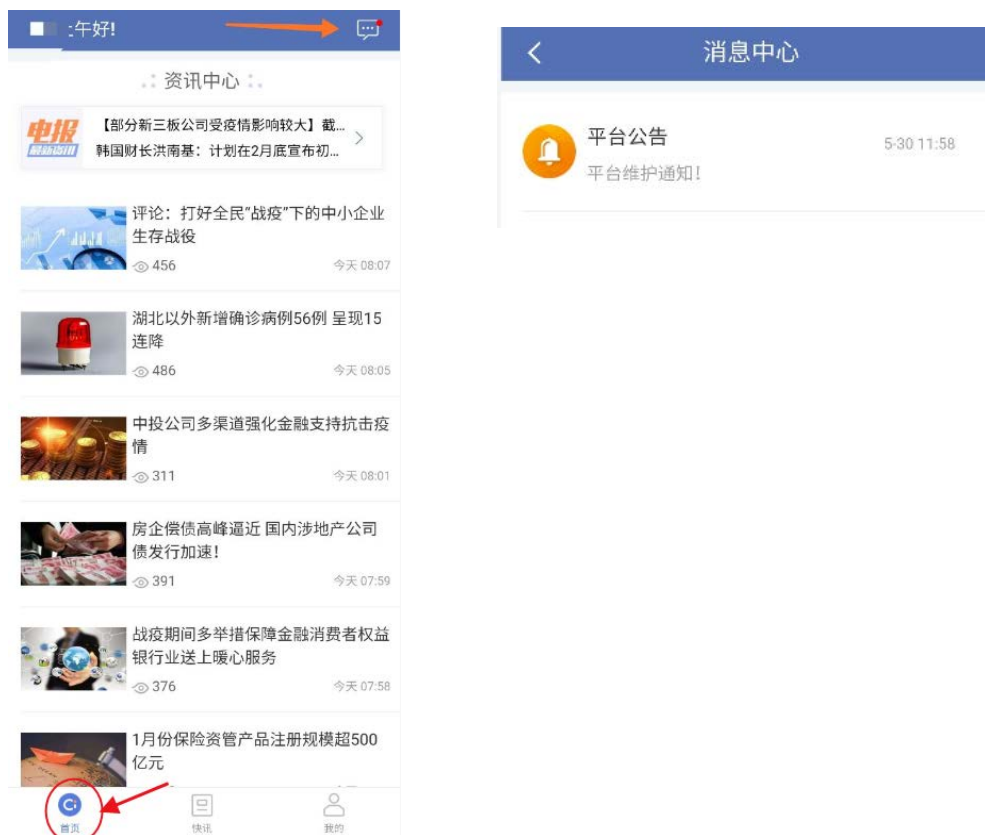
:午好!

资讯中心

中报 最新资讯

【部分新三板公司受疫情影响较大】截...
韩国财长洪南基：计划在2月底宣布初...

评论：打好全民"战疫"下的中小企业生存战役
456 今天 08:07

湖北以外新增确诊病例56例 呈现15连降
486 今天 08:05

中投公司多渠道强化金融支持抗击疫情
311 今天 08:01

房企偿债高峰逼近 国内涉地产公司债发行加速!
391 今天 07:59

战疫期间多举措保障金融消费者权益 银行业送上暖心服务
376 今天 07:58

1月份保险资管产品注册规模超500亿元

首页 快讯 我的

消息中心

平台公告
平台维护通知!
5-30 11:58